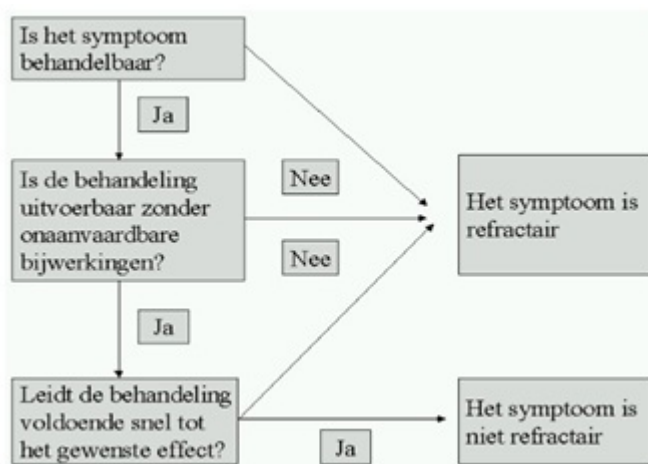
Is het symptoom behandelbaar?

Ja

Is de behandeling uitvoerbaar zonder onaanvaardbare bijwerkingen?

Nee

Nee

Het symptoom is refractair

Ja

Leidt de behandeling voldoende snel tot het gewenste effect?

Het symptoom is niet refractair

Ja